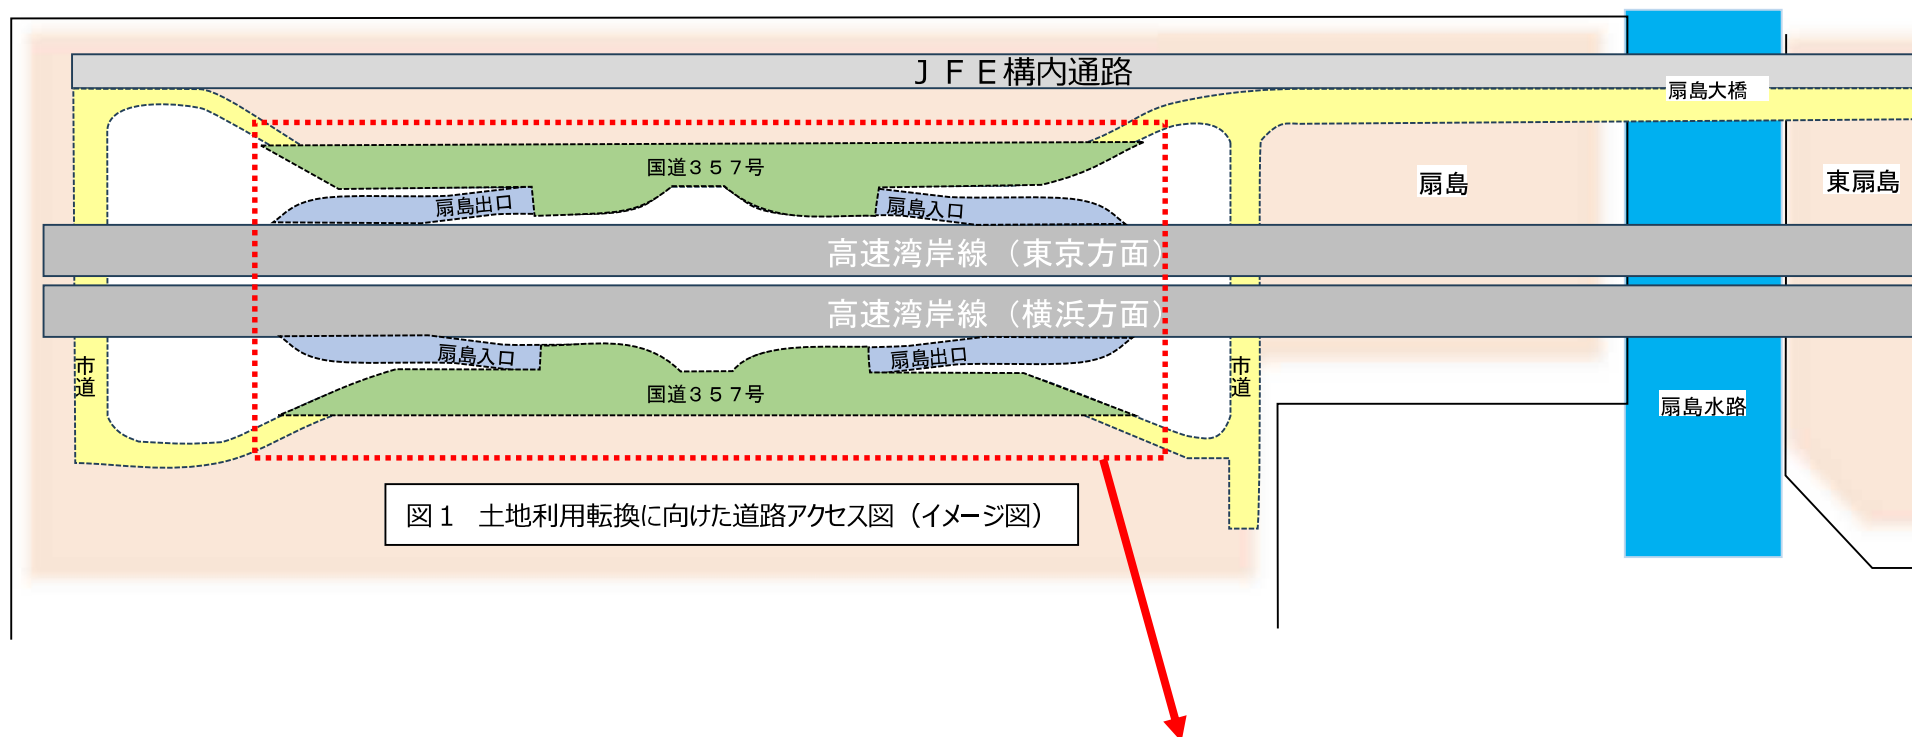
ＪＦＥ構内通路

扇島大橋

国道３５７号

扇島出口

扇島入口

扇島

東扇島

高速湾岸線（東京方面）

高速湾岸線（横浜方面）

市道

扇島入口

扇島出口

国道３５７号

市道

扇島水路

図１　土地利用転換に向けた道路アクセス図（イメージ図）